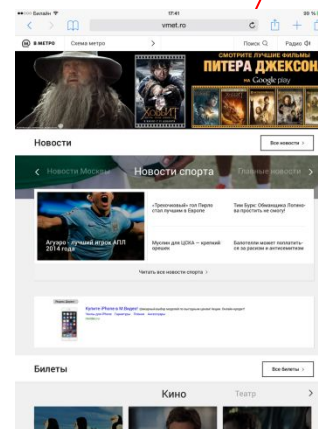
••••• Билайн 17:41 99 %
vmet.ro
В МЕТРО Схема метро Поиск Радио
СМОТРИТЕ ЛУЧШИЕ ФИЛЬМЫ ПИТЕРА ДЖЕКСОНА на Google play
Новости
Все новости >
< Новости Москвы Новости спорта Главные новости >
«Трехочковый» гол Перлю стал лучшим в Европе
Тим Бурс: Обманщика Лопеза не простить не смогу!
Агуэро – лучший игрок АПЛ 2014 года
Мусин для ЦСКА — краткий прилив
Балотелли может поплатиться за расизм и антисемитизм
Читать все новости спорта >
Купите iPhone 6 в М.Видео!
Билеты
Все билеты >
Кино Театр